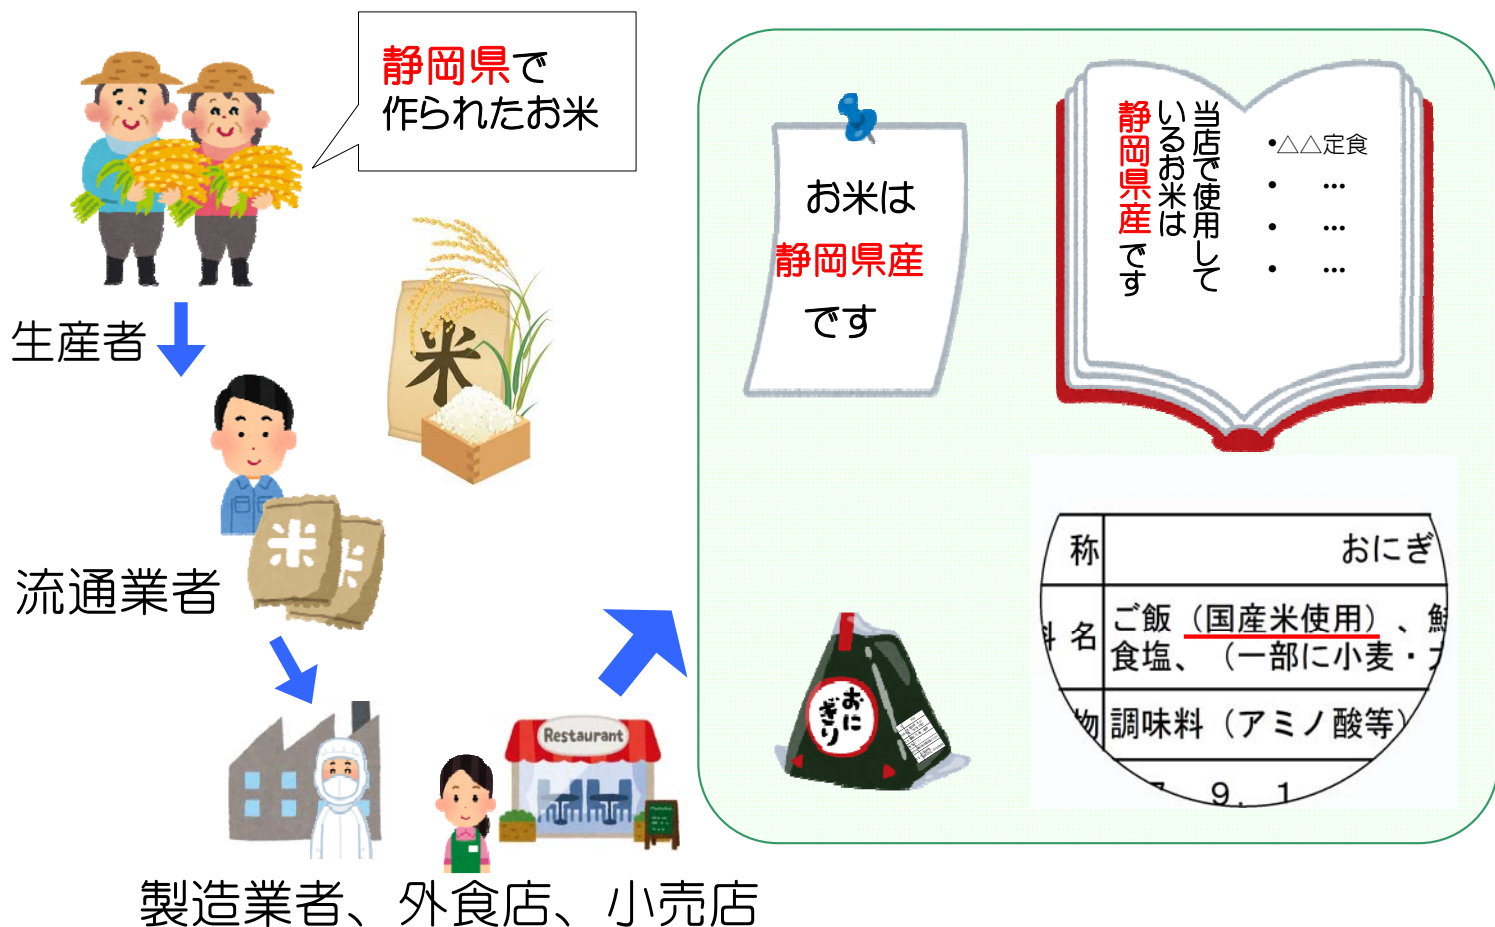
静岡県で
作られたお米

生産者

米

流通業者

米

製造業者、外食店、小売店

Restaurant

お米は
静岡県産
です

当店で使用しているお米は静岡県産です

•△△定食
• …
• …
• …

おにぎり

| 称 | おにぎ |
|---|---|
| 名 | ご飯（国産米使用）、鮭 食塩、（一部に小麦・ |
| 物 | 調味料（アミノ酸等） |
| | 7．9．1 |